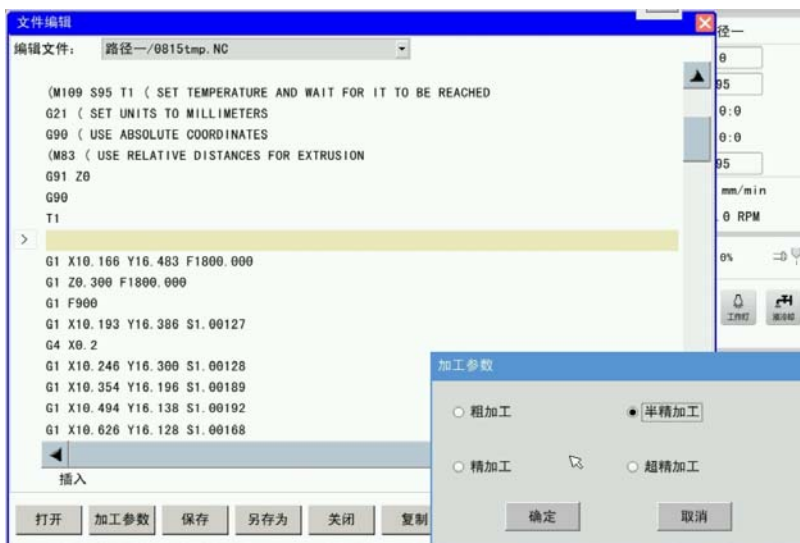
文件编辑

编辑文件： 路径一/0815tmp.NC

(M109 S95 T1 ( SET TEMPERATURE AND WAIT FOR IT TO BE REACHED
G21 ( SET UNITS TO MILLIMETERS
G90 ( USE ABSOLUTE COORDINATES
(M83 ( USE RELATIVE DISTANCES FOR EXTRUSION
G91 Z0
G90
T1

G1 X10.166 Y16.483 F1800.000
G1 Z0.300 F1800.000
G1 F900
G1 X10.193 Y16.386 S1.00127
G4 X0.2
G1 X10.246 Y16.300 S1.00128
G1 X10.354 Y16.196 S1.00189
G1 X10.494 Y16.138 S1.00192
G1 X10.626 Y16.128 S1.00168

插入

打开 加工参数 保存 另存为 关闭 复制

径一
0
95
0:0
0:0
95
mm/min
0 RPM
0%
工作灯 滑冷却

加工参数

粗加工
半精加工
精加工
超精加工

确定 取消